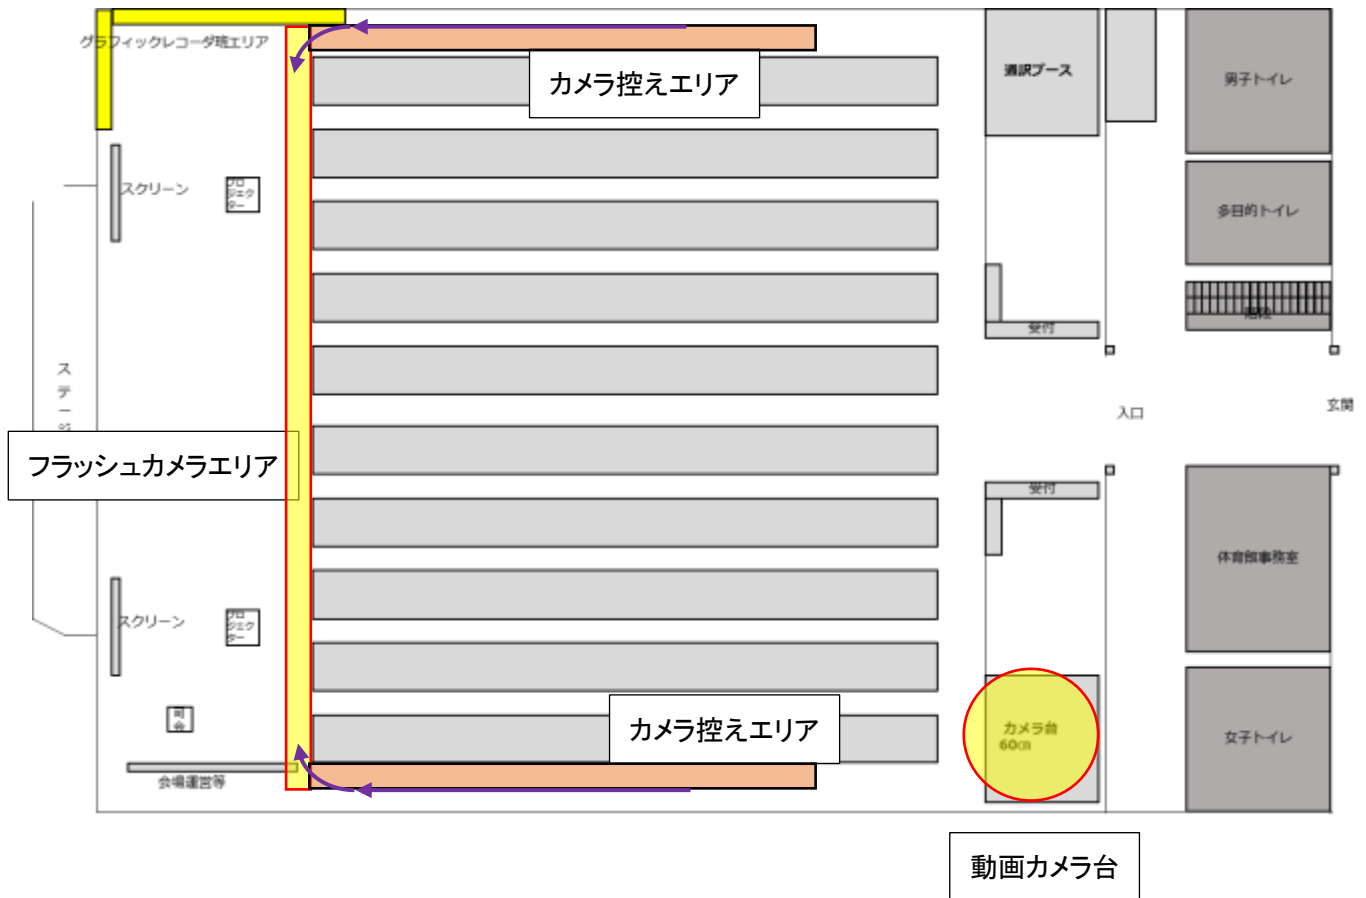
グラフィックレコーダ班エリア

カメラ控えエリア

通訳ブース

男子トイレ

スクリーン

プロジェクター

多目的トイレ

受付

靴箱

ステージ

入口

玄関

フラッシュカメラエリア

受付

体育館事務室

スクリーン

プロジェクター

司会

カメラ控えエリア

カメラ台 60cm

女子トイレ

会場運営等

動画カメラ台